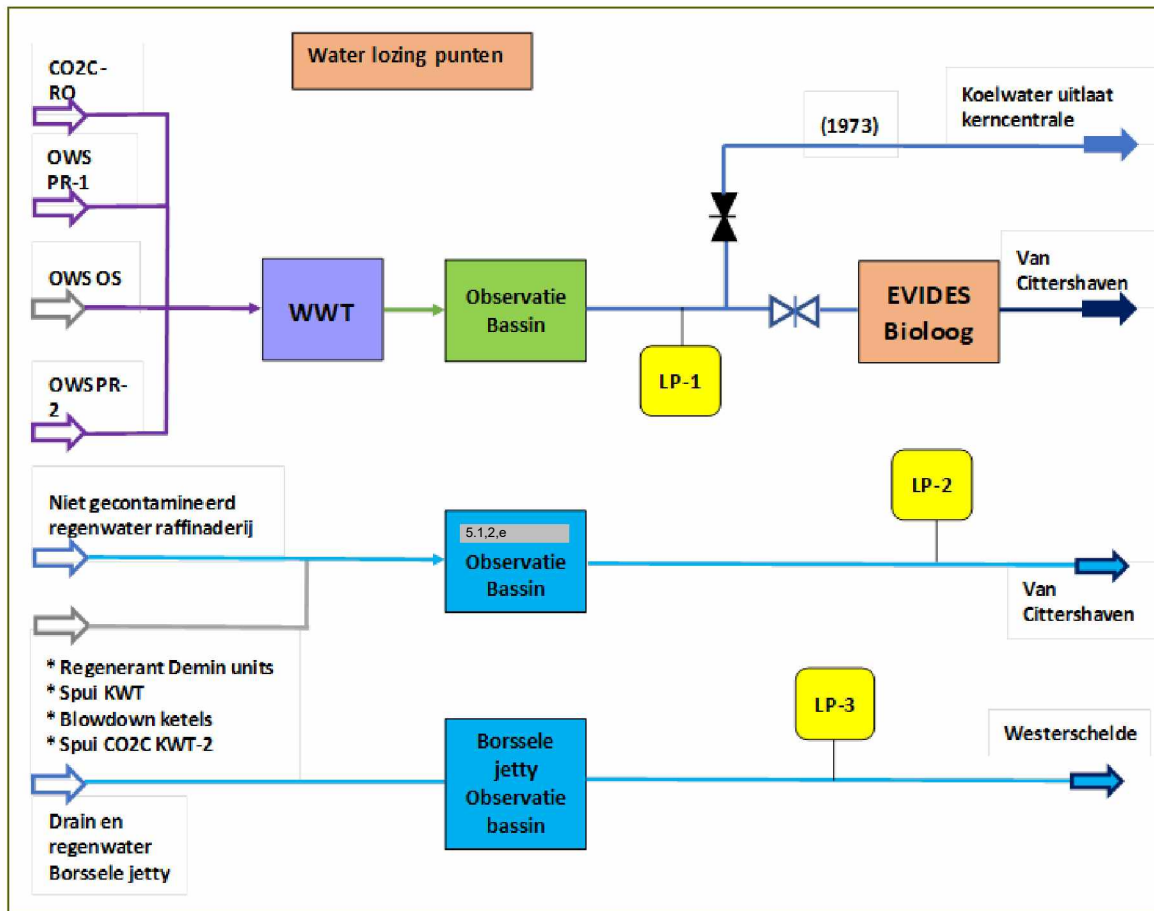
Water lozing punten

CO2C-RO

OWS PR-1

OWS OS

OWS PR-2

WWT

Observatie Bassin

(1973)

Koelwater uitlaat kerncentrale

EVIDES Bioloog

Van Cittershaven

LP-1

Niet gecontamineerd regenwater raffinaderij

5.1,2,e

Observatie Bassin

LP-2

Van Cittershaven

* Regenerant Demin units
* Spui KWT
* Blowdown ketels
* Spui CO2C KWT-2

Borssele jetty Observatie bassin

LP-3

Westerschelde

Drain en regenwater Borssele jetty